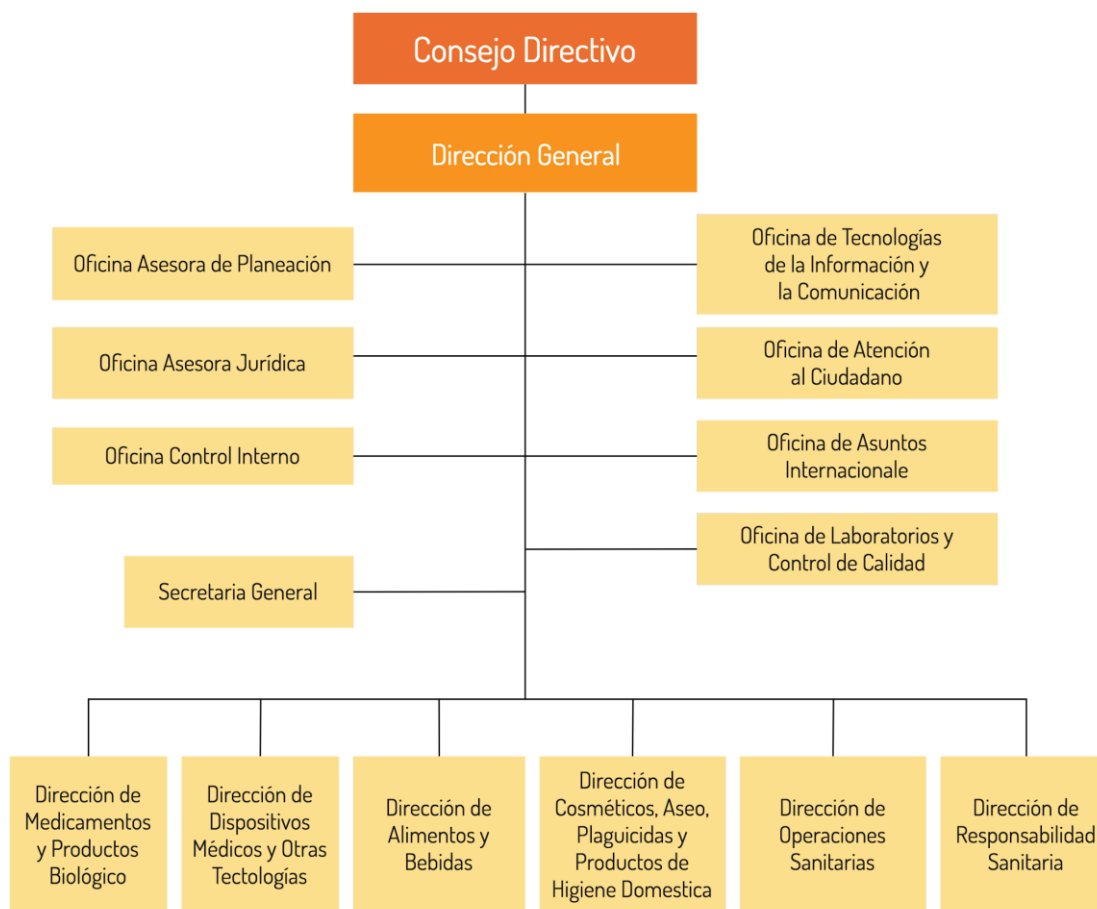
Consejo Directivo

Dirección General

Oficina Asesora de Planeación

Oficina de Tecnologías de la Información y la Comunicación

Oficina Asesora Jurídica

Oficina de Atención al Ciudadano

Oficina Control Interno

Oficina de Asuntos Internacionale

Oficina de Laboratorios y Control de Calidad

Secretaria General

Dirección de Medicamentos y Productos Biológico

Dirección de Dispositivos Médicos y Otras Tectologías

Dirección de Alimentos y Bebidas

Dirección de Cosméticos, Aseo, Plaguicidas y Productos de Higiene Domestica

Dirección de Operaciones Sanitarias

Dirección de Responsabilidad Sanitaria